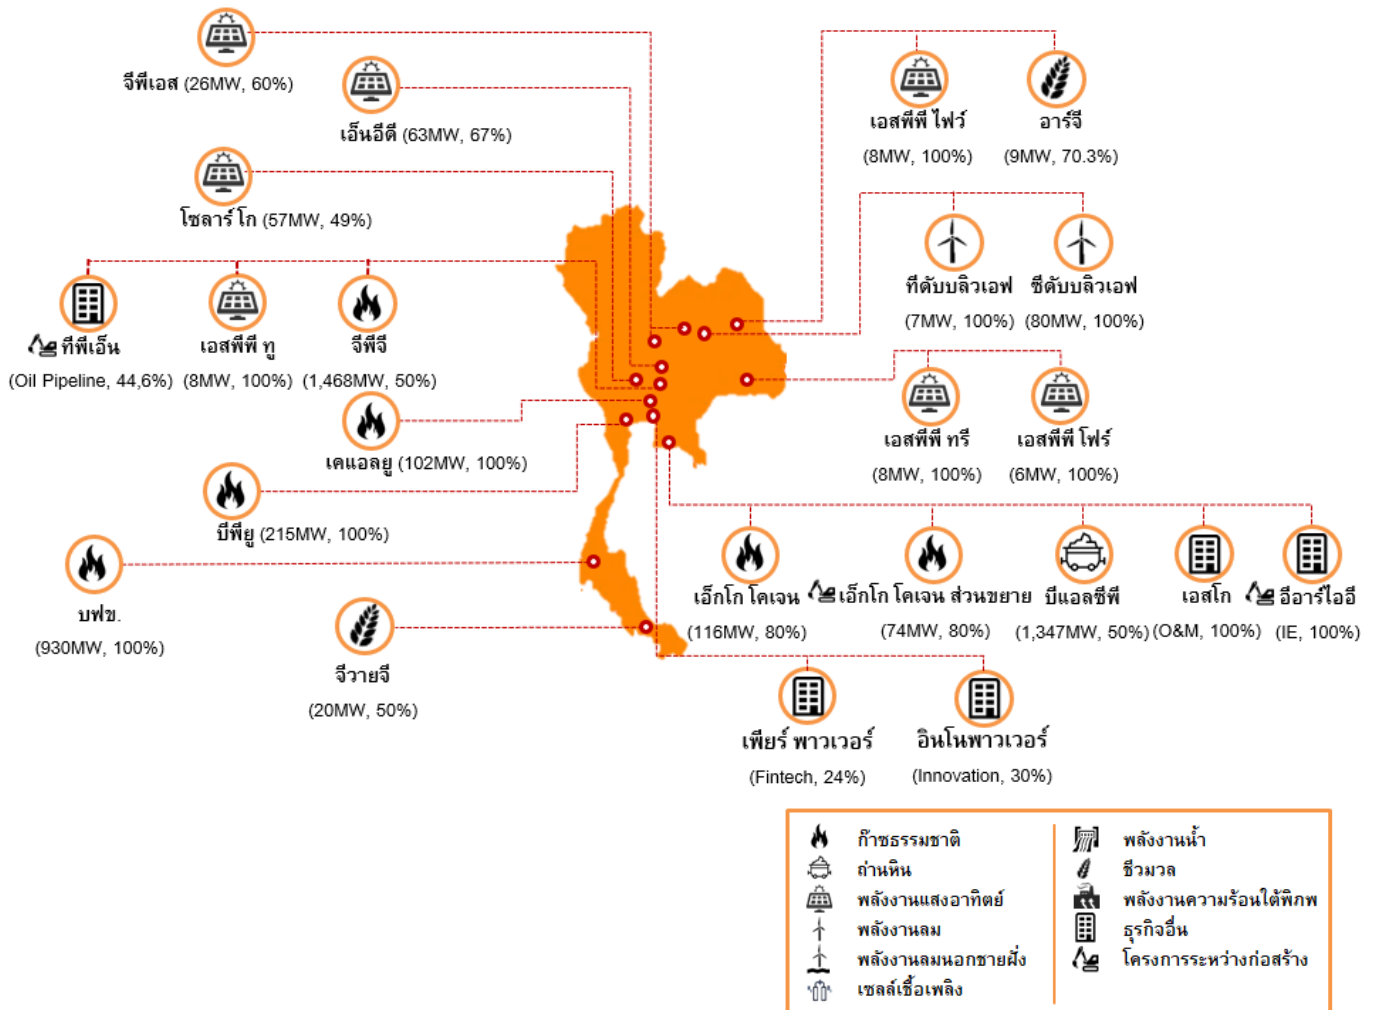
จีพีเอส (26MW, 60%)

เอ็นอีดี (63MW, 67%)

โซลาร์โก (57MW, 49%)

ทีพีเอ็น (Oil Pipeline, 44,6%)

เอสพีพี ทู (8MW, 100%)

จีพีจี (1,468MW, 50%)

เคแอลยู (102MW, 100%)

บีพียู (215MW, 100%)

บฟข. (930MW, 100%)

จีวายจี (20MW, 50%)

เอสพีพี ไฟว์ (8MW, 100%)

อาร์จี (9MW, 70.3%)

ทีดับบลิวเอฟ (7MW, 100%)

ซีดับบลิวเอฟ (80MW, 100%)

เอสพีพี ทรี (8MW, 100%)

เอสพีพี โฟร์ (6MW, 100%)

เอ็กโก โคเจน (116MW, 80%)

เอ็กโก โคเจน ส่วนขยาย (74MW, 80%)

บีแอลซีพี (1,347MW, 50%)

เอสโก (O&M, 100%)

อีอาร์ไอจี (IE, 100%)

เพียร์ พาวเวอร์ (Fintech, 24%)

อินโนพาวเวอร์ (Innovation, 30%)

ก๊าซธรรมชาติ
ถ่านหิน
พลังงานแสงอาทิตย์
พลังงานลม
พลังงานลมนอกชายฝั่ง
เซลล์เชื้อเพลิง

พลังงานน้ำ
ชีวมวล
พลังงานความร้อนใต้พิภพ
ธุรกิจอื่น
โครงการระหว่างก่อสร้าง